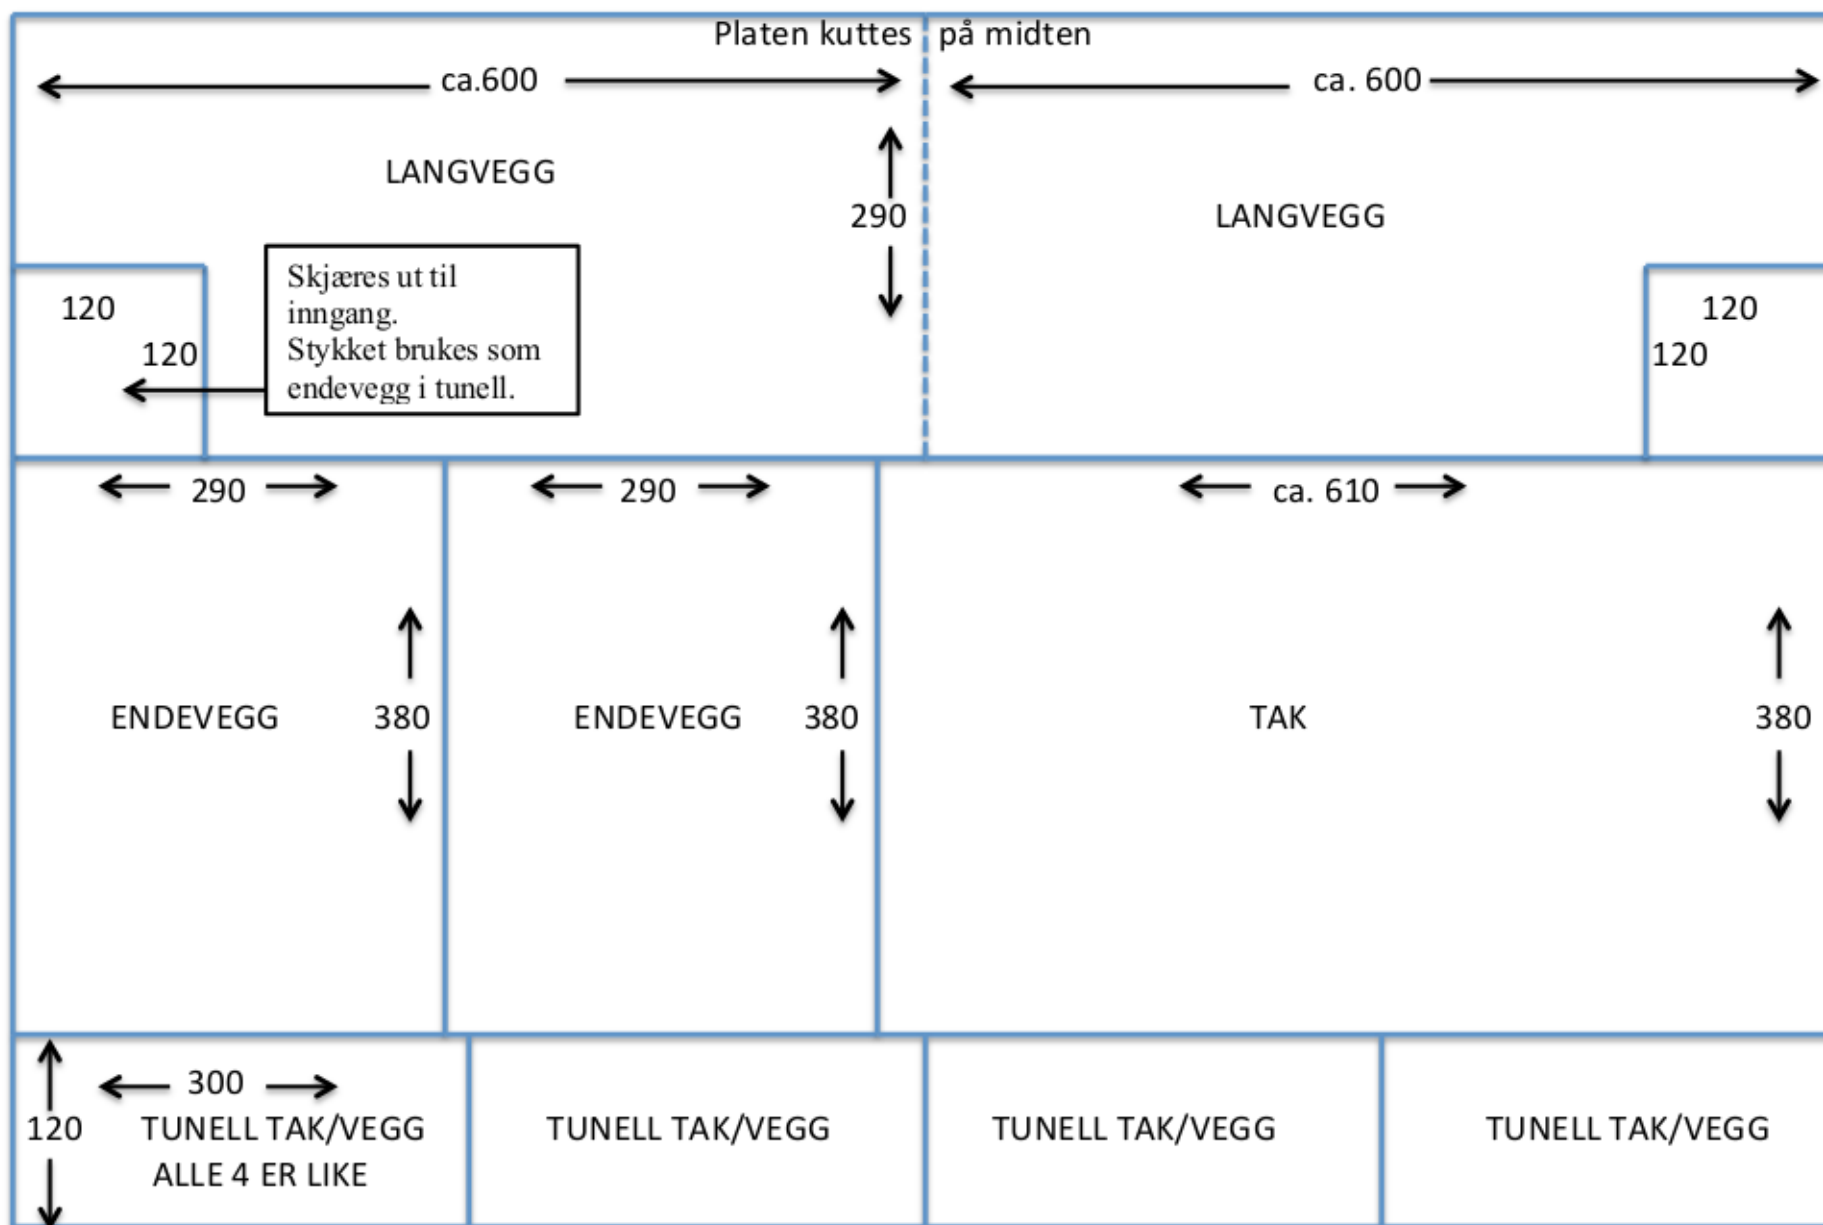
Platen kuttes på midten

ca.600

ca. 600

LANGVEGG

290

LANGVEGG

120

120

Skjæres ut til inngang.
Stykket brukes som endevegg i tunell.

120

120

290

290

ca. 610

ENDEVEGG

380

ENDEVEGG

380

TAK

380

300

120

TUNELL TAK/VEGG
ALLE 4 ER LIKE

TUNELL TAK/VEGG

TUNELL TAK/VEGG

TUNELL TAK/VEGG